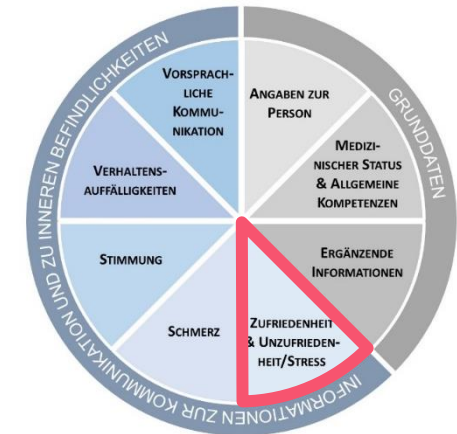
VORSPRACHLICHE KOMMUNIKATION

ANGABEN ZUR PERSON

GRUNDDATEN

MEDIZINISCHER STATUS & ALLGEMEINE KOMPETENZEN

VERHALTENSAUFFÄLLIGKEITEN

STIMMUNG

ERGÄNZENDE INFORMATIONEN

SCHMERZ

ZUFRIEDENHEIT & UNZUFRIEDENHEIT/STRESS

INFORMATIONEN ZUR KOMMUNIKATION UND ZU INNEREN BEFINDLICHKEITEN